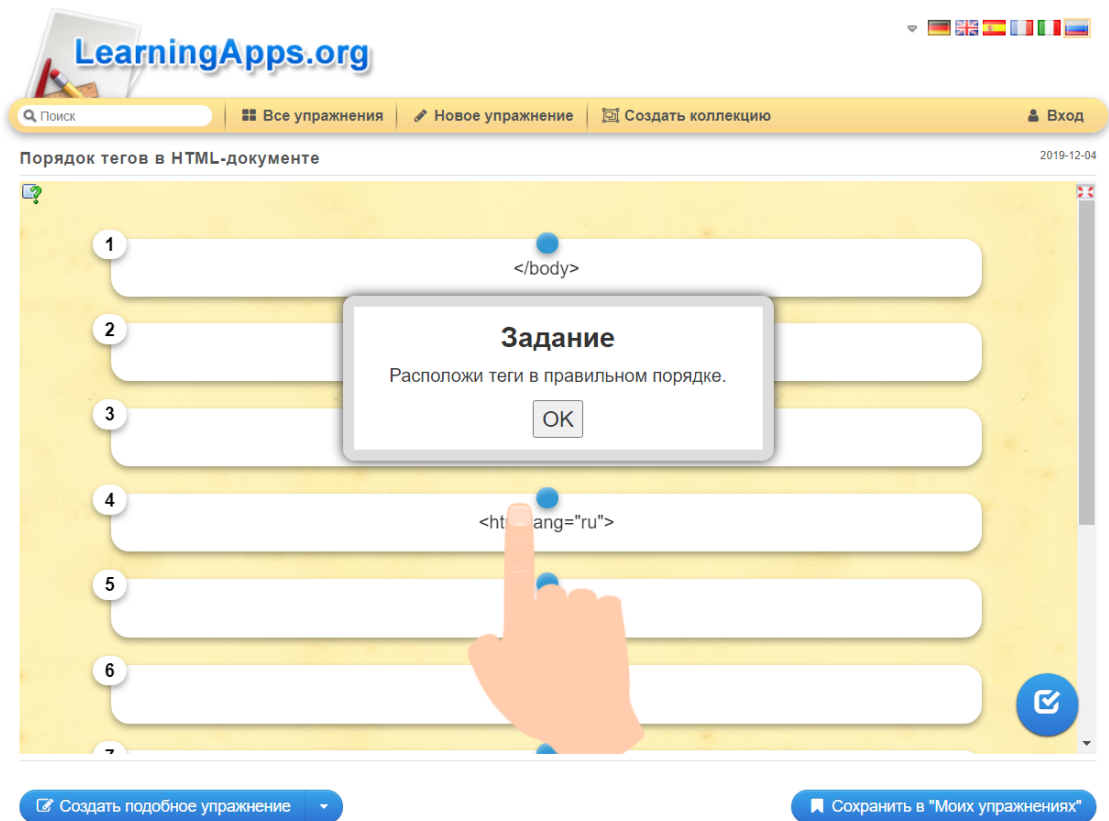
LearningApps.org

Поиск | Все упражнения | Новое упражнение | Создать коллекцию | Вход

Порядок тегов в HTML-документе

2019-12-04

1
</body>

2

3

4
<ht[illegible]ang="ru">

5

6

7

Задание

Расположи теги в правильном порядке.

OK

Создать подобное упражнение

Сохранить в "Моих упражнениях"